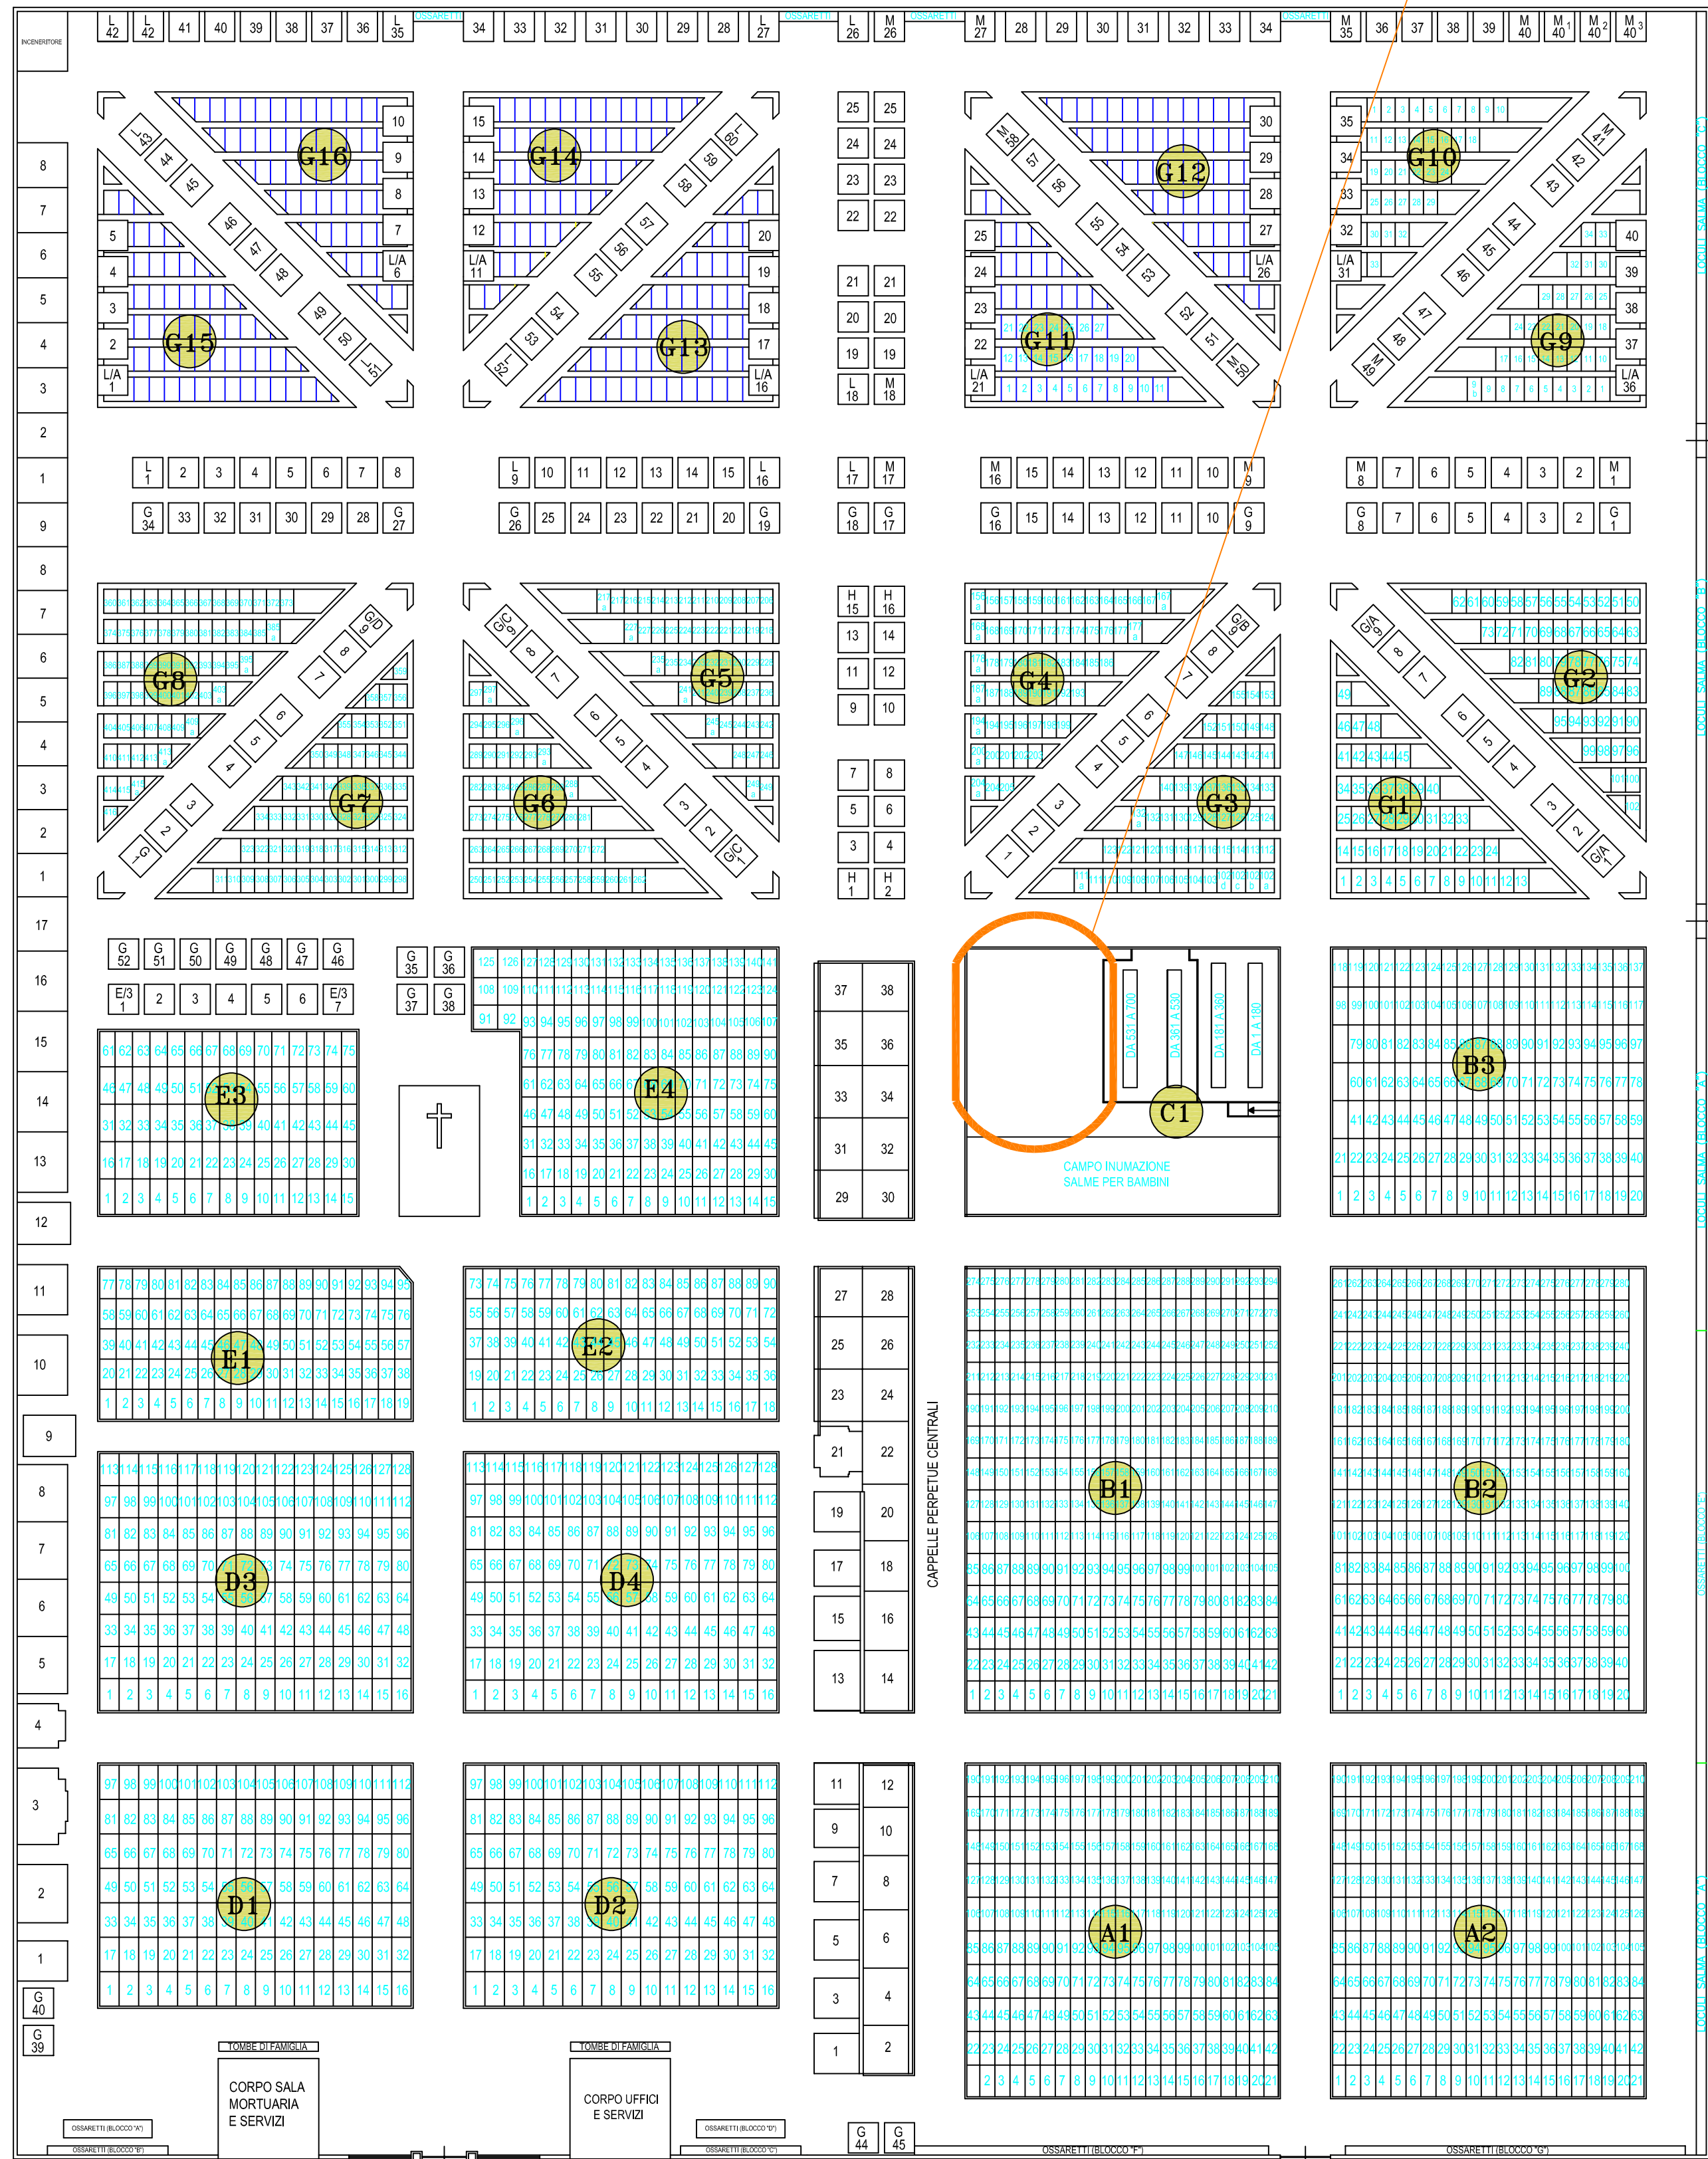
INCENERITORE

L 42 L 42 41 40 39 38 37 36 L 35 OSSARETTI 34 33 32 31 30 29 28 L 27 OSSARETTI L 26 M 26 OSSARETTI M 27 28 29 30 31 32 33 34 OSSARETTI M 35 36 37 38 39 M 40 M 40 M 40 M 40

G16 G14 G12 G10
G15 G13 G11 G9

G8 G5 G4 G2
G7 G6 G3 G1

E3 F4 C1 B3

CAMPO INUMAZIONE SALME PER BAMBINI

DA 531 A 700
DA 361 A 530
DA 181 A 360
DA 1 A 180

E1 E2 B1 B2
D3 D4
D1 D2 A1 A2

CAPPELLE PERPETUE CENTRALI

TOMBE DI FAMIGLIA
CORPO SALA MORTUARIA E SERVIZI

TOMBE DI FAMIGLIA
CORPO UFFICI E SERVIZI

OSSARETTI (BLOCCO "A")
OSSARETTI (BLOCCO "B")
OSSARETTI (BLOCCO "D")
OSSARETTI (BLOCCO "C")
OSSARETTI (BLOCCO "F")
OSSARETTI (BLOCCO "G")

G 44 G 45
G 40 G 39

LOCULI SALMA (BLOCCO "C")
LOCULI SALMA (BLOCCO "B")
LOCULI SALMA (BLOCCO "A")